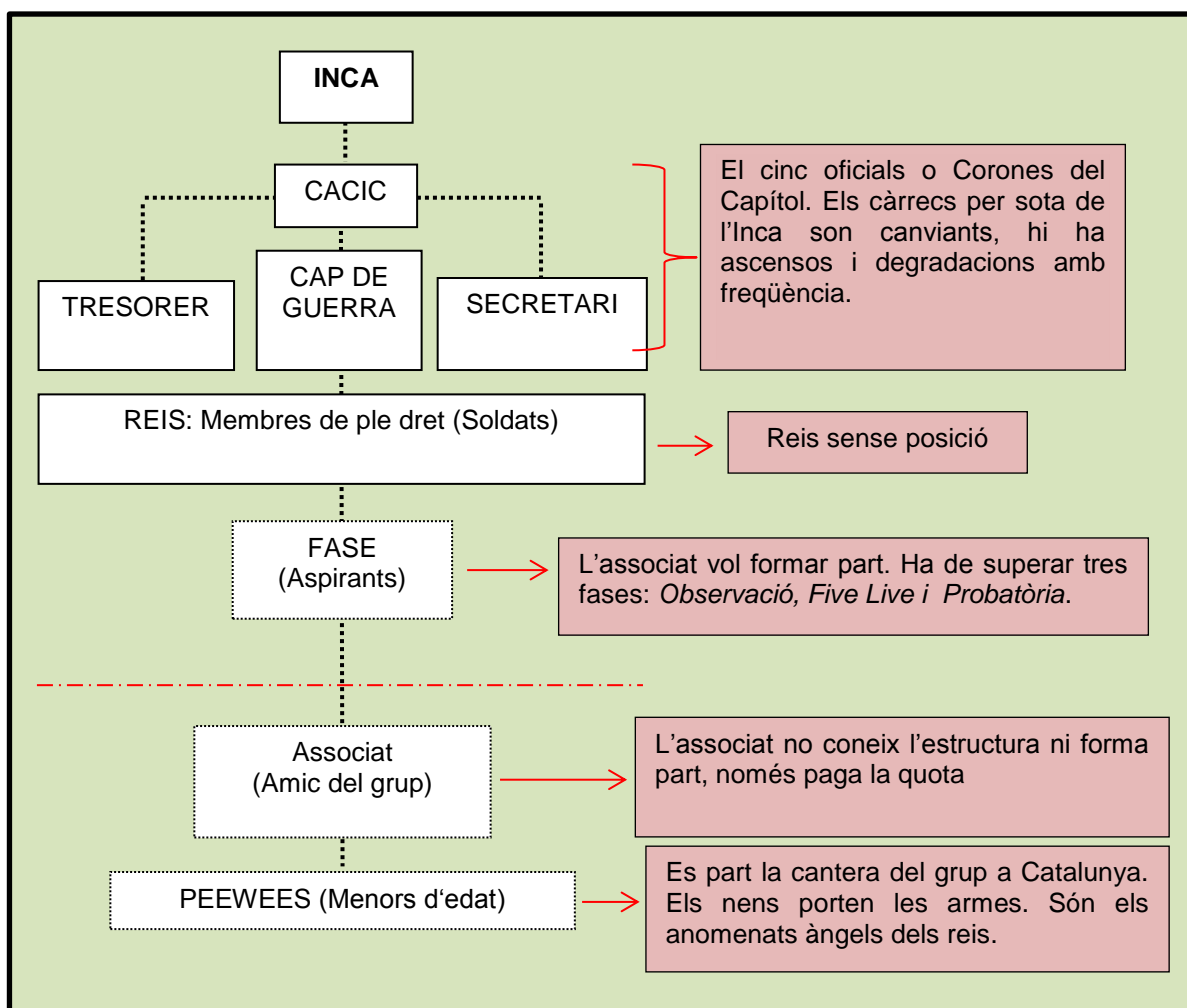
INCA

CACIC

TRESORER

CAP DE GUERRA

SECRETARI

El cinc oficials o Corones del Capítol. Els càrrecs per sota de l'Inca son canviants, hi ha ascensos i degradacions amb freqüència.

REIS: Membres de ple dret (Soldats)

Reis sense posició

FASE
(Aspirants)

L'associat vol formar part. Ha de superar tres fases: *Observació, Five Live i Probatòria*.

Associat
(Amic del grup)

L'associat no coneix l'estructura ni forma part, només paga la quota

PEEWEES (Menors d'edat)

Es part la cantera del grup a Catalunya. Els nens porten les armes. Són els anomenats àngels dels reis.